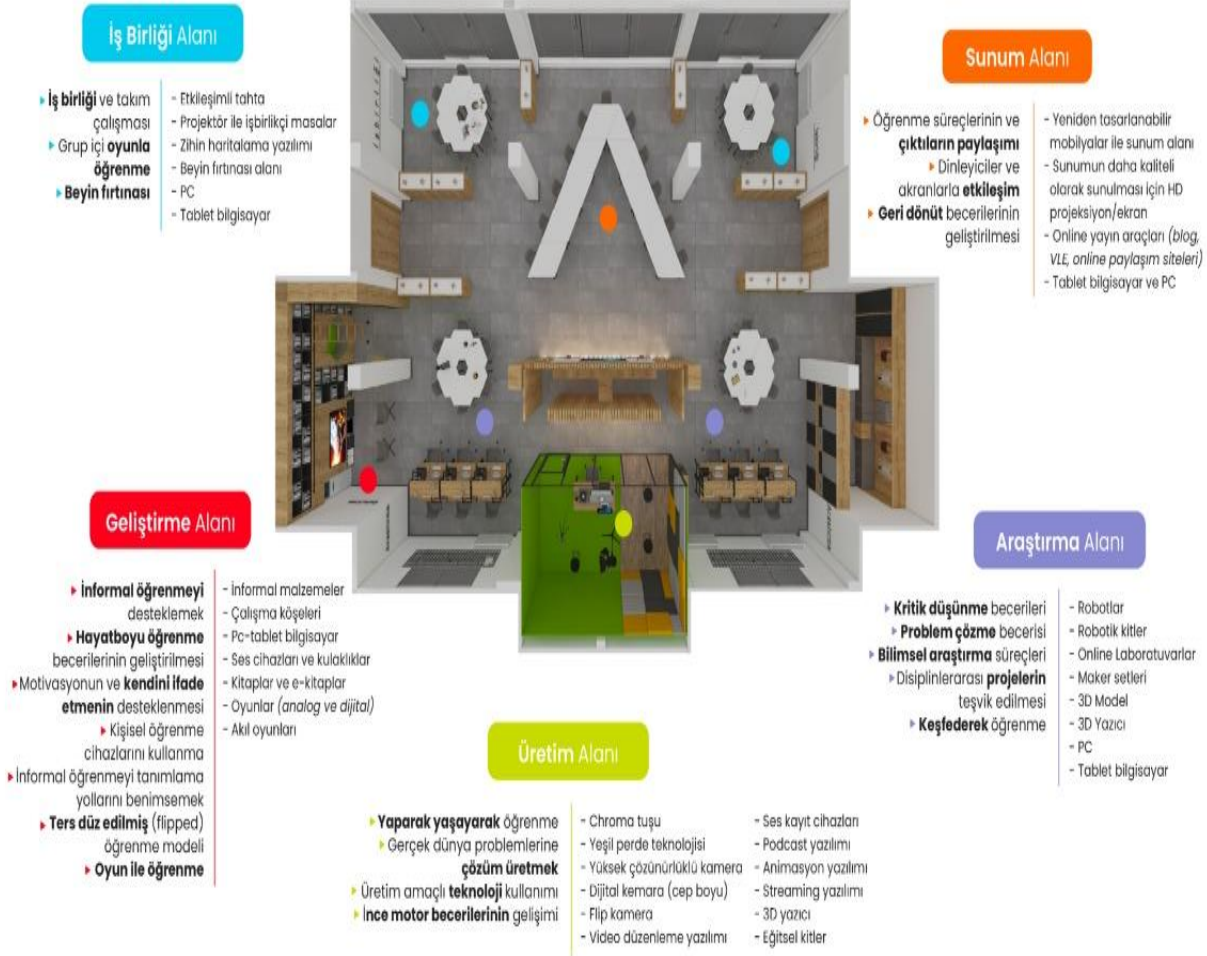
İş Birliği Alanı

İş birliği ve takım çalışması
Grup içi oyunla öğrenme
Beyin fırtınası

- Etkileşimli tahta
- Projektör ile işbirlikçi masalar
- Zihin haritalama yazılımı
- Beyin fırtınası alanı
- PC
- Tablet bilgisayar

Sunum Alanı

Öğrenme süreçlerinin ve çıktıların paylaşımı
Dinleyiciler ve akranlarla etkileşim
Geri dönüt becerilerinin geliştirilmesi

- Yeniden tasarlanabilir mobilyalar ile sunum alanı
- Sunumun daha kaliteli olarak sunulması için HD projeksiyon/ekran
- Online yayın araçları (blog, VLE, online paylaşım siteleri)
- Tablet bilgisayar ve PC

Geliştirme Alanı

İnformal öğrenmeyi desteklemek
Hayatboyu öğrenme becerilerinin geliştirilmesi
Motivasyonun ve kendini ifade etmenin desteklenmesi
Kişisel öğrenme cihazlarını kullanma
İnformal öğrenmeyi tanımlama yollarını benimsemek
Ters düz edilmiş (flipped) öğrenme modeli
Oyun ile öğrenme

- İnformal malzemeler
- Çalışma köşeleri
- Pc-tablet bilgisayar
- Ses cihazları ve kulaklıklar
- Kitaplar ve e-kitaplar
- Oyunlar (analog ve dijital)
- Akıl oyunları

Araştırma Alanı

Kritik düşünme becerileri
Problem çözme becerisi
Bilimsel araştırma süreçleri
Disiplinlerarası projelerin teşvik edilmesi
Keşfederek öğrenme

- Robotlar
- Robotik kitler
- Online Laboratuvarlar
- Maker setleri
- 3D Model
- 3D Yazıcı
- PC
- Tablet bilgisayar

Üretim Alanı

Yaparak yaşayarak öğrenme
Gerçek dünya problemlerine çözüm üretmek
Üretim amaçlı teknoloji kullanımı
İnce motor becerilerinin gelişimi

- Chroma tuşu
- Yeşil perde teknolojisi
- Yüksek çözünürlüklü kamera
- Dijital kemara (cep boyu)
- Flip kamera
- Video düzenleme yazılımı

- Ses kayıt cihazları
- Podcast yazılımı
- Animasyon yazılımı
- Streaming yazılımı
- 3D yazıcı
- Eğitsel kitler